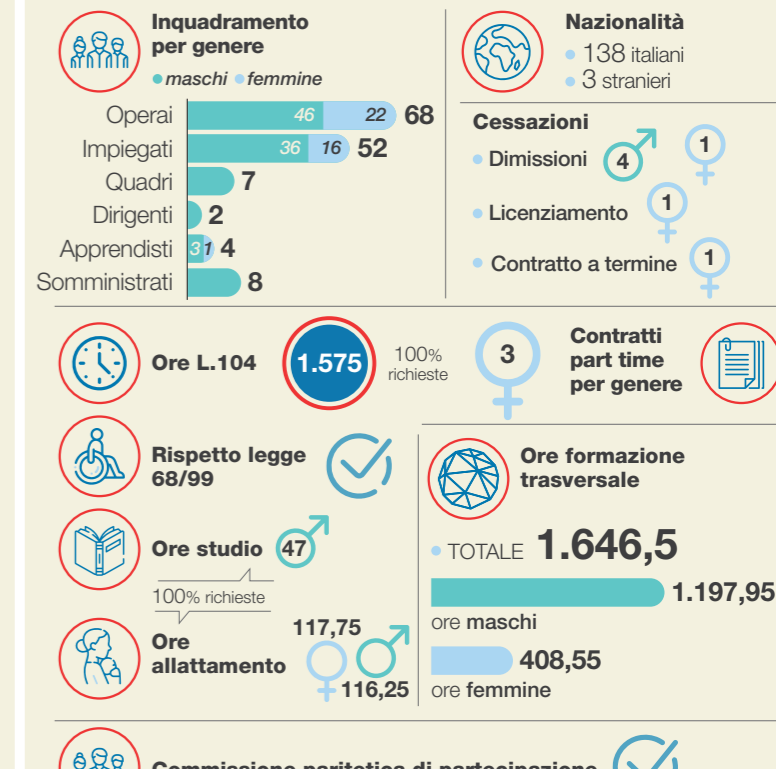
Inquadramento per genere

maschi femmine

| | maschi | femmine | totale |
|---|---|---|---|
| Operai | 46 | 22 | 68 |
| Impiegati | 36 | 16 | 52 |
| Quadri | | | 7 |
| Dirigenti | | | 2 |
| Apprendisti | 3 | 1 | 4 |
| Somministrati | | | 8 |

Nazionalità
138 italiani
3 stranieri

Cessazioni
Dimissioni 4 1
Licenziamento 1
Contratto a termine 1

Ore L.104 1.575 100% richieste

3 Contratti part time per genere

Rispetto legge 68/99

Ore studio 47

100% richieste

Ore allattamento 117,75 116,25

Ore formazione trasversale

TOTALE 1.646,5

1.197,95
ore maschi

408,55
ore femmine

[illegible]